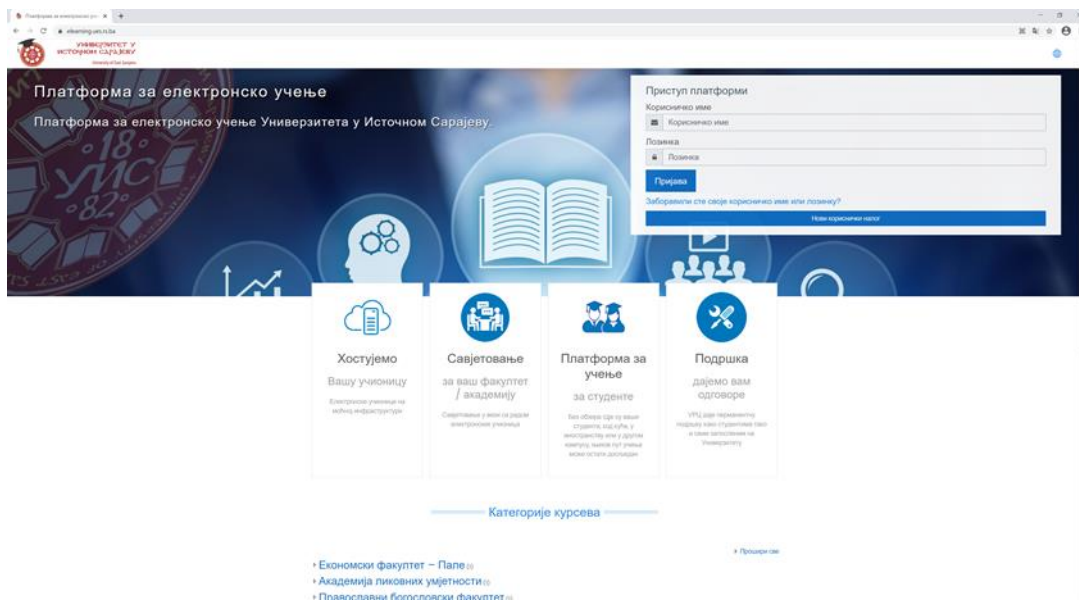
Платформа за електронско уч... ×

elearning.ues.rs.ba

УНИВЕРЗИТЕТ У ИСТОЧНОМ САРАЈЕВУ
University of East Sarajevo

Платформа за електронско учење

Платформа за електронско учење Универзитета у Источном Сарајеву.

Приступ платформи

Корисничко име

Корисничко име

Лозинка

Лозинка

Пријава

Заборавили сте своје корисничко име или лозинку?

Нови кориснички налог

Хостујемо

Вашу учионицу

Електронске учионице на моћној инфраструктури

Савјетовање

за ваш факултет / академију

Савјетовање у вези са радом електронских учионица

Платформа за учење

за студенте

Без обзира гдје су ваши студенти, код куће, у иностранству или у другом кампусу, њихов пут учења може остати досљедан

Подршка

дајемо вам одговоре

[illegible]

Категорије курсева

Прошири све

Економски факултет – Пале

Академија ликовних умјетности

Православни богословски факултет